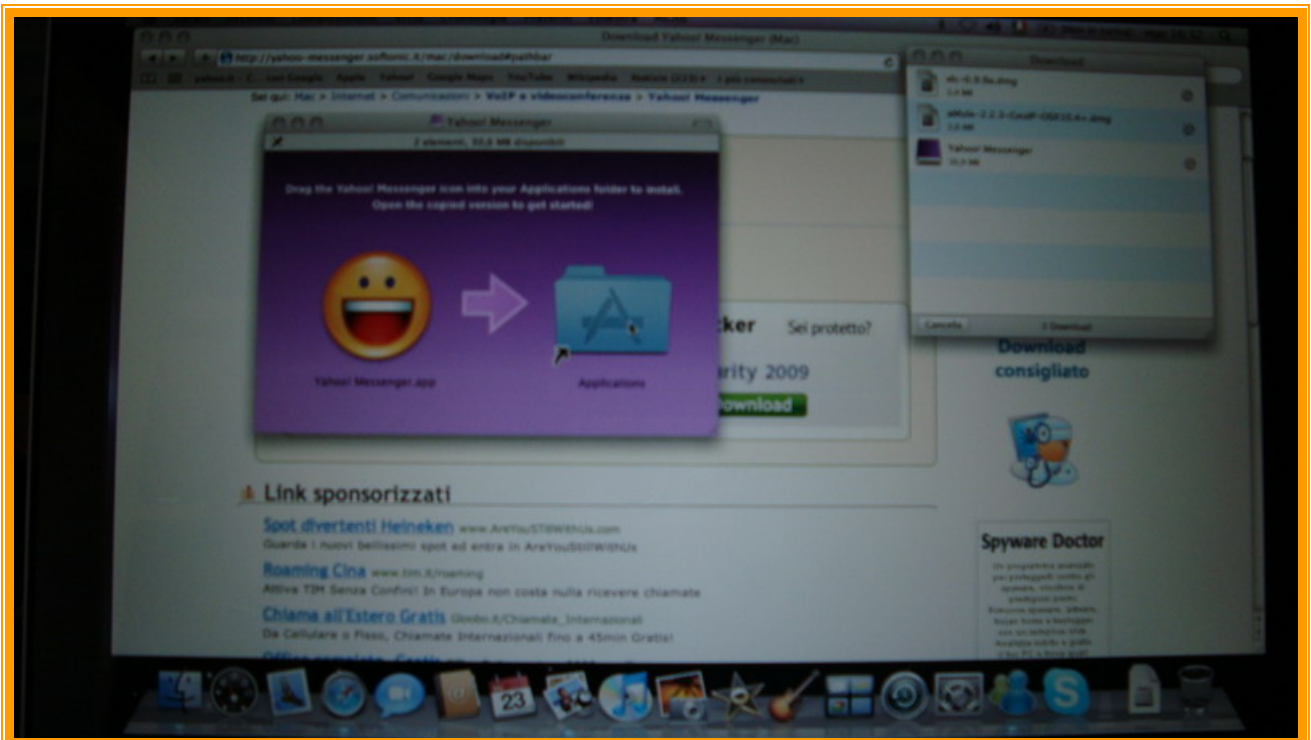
Download Yahoo! Messenger (Mac)

http://yahoo-messenger.softonic.it/mac/download#pathbar

Sei qui: Mac > Internet > Comunicazioni > VoIP e videoconferenza > Yahoo! Messenger

Yahoo! Messenger

2 elementi, 30,5 MB disponibili

Drag the Yahoo! Messenger icon into your Applications folder to install. Open the copied version to get started!

Yahoo! Messenger.app

Applications

Download

Yahoo! Messenger

Cancella

1 Download

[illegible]cker Sei protetto?

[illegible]rity 2009

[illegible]ownload

Download consigliato

Link sponsorizzati

Spot divertenti Heineken www.AreYouStillWithUs.com
Guarda i nuovi bellissimi spot ed entra in AreYouStillWithUs

Roaming Cina www.tim.it/roaming
Attiva TIM Senza Confini! In Europa non costa nulla ricevere chiamate

Chiama all'Estero Gratis Ubobo.it/Chiamate_Internazionali
Da Cellulare o Fisso, Chiamate Internazionali fino a 45min Gratis!

Spyware Doctor

23